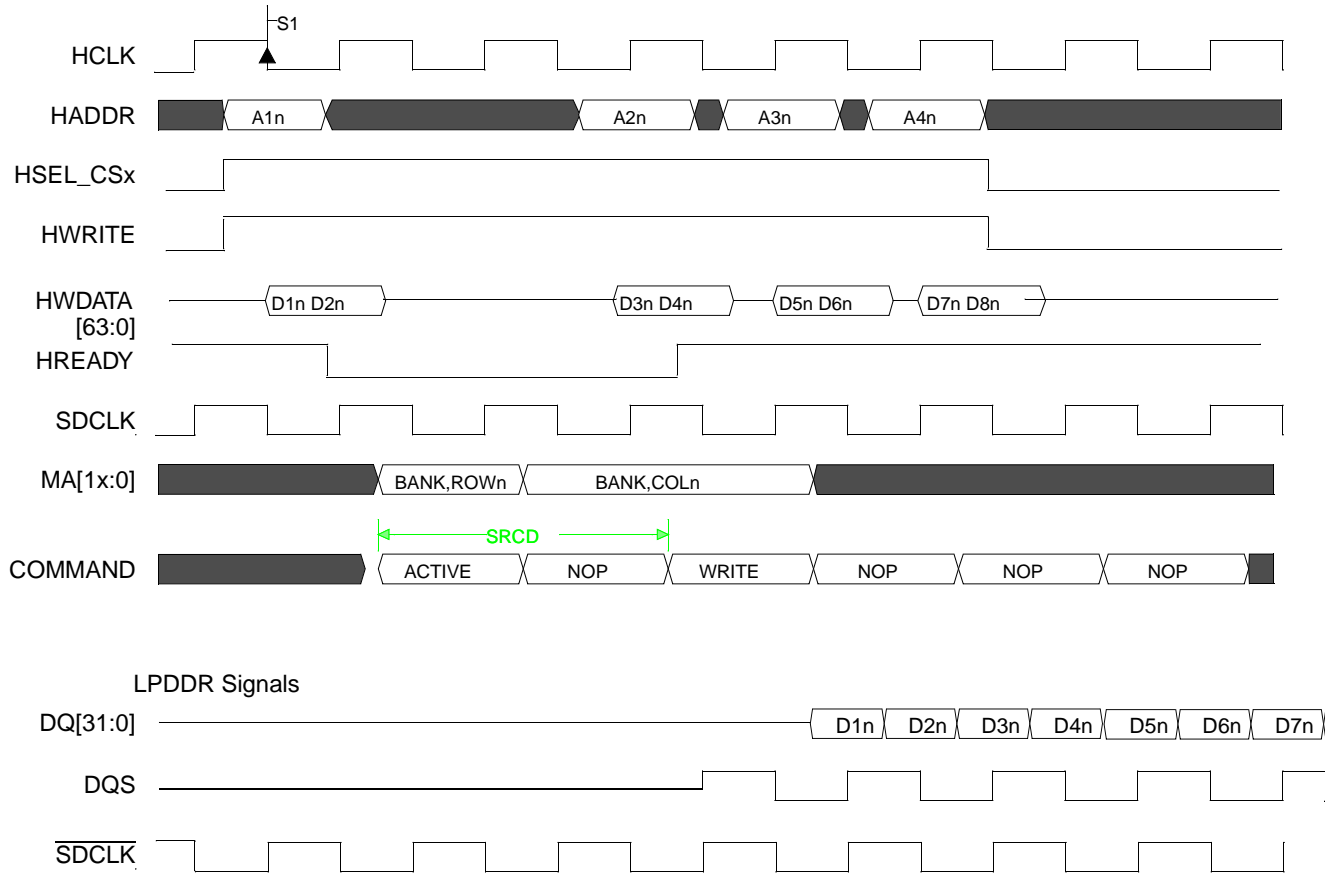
S1

HCLK

HADDR A1n A2n A3n A4n

HSEL_CSx

HWRITE

HWDATA [63:0] D1n D2n D3n D4n D5n D6n D7n D8n

HREADY

SDCLK

MA[1x:0] BANK,ROWn BANK,COLn

SRCD

COMMAND ACTIVE NOP WRITE NOP NOP NOP

LPDDR Signals

DQ[31:0] D1n D2n D3n D4n D5n D6n D7n

DQS

$\overline{SDCLK}$